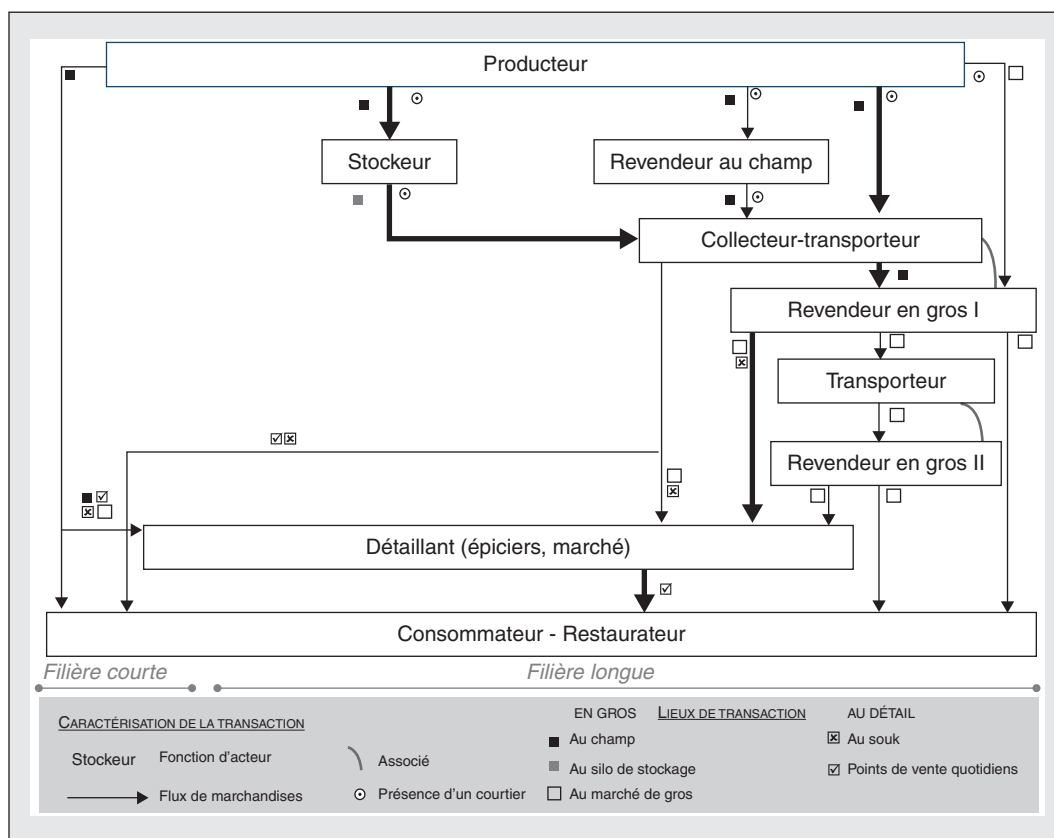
Producteur

■ ⊙ □

■ ⊙

Stockeur

■ ⊙

Revendeur au champ

■ ⊙

■ ⊙

■ ⊙

Collecteur-transporteur

■

Revendeur en gros I

□ ☒

□

□

Transporteur

□

☑☒

Revendeur en gros II

□ ☒

■☑ ☒□

□

□

Détaillant (épiciers, marché)

☑

Consommateur - Restaurateur

Filière courte

Filière longue

CARACTÉRISATION DE LA TRANSACTION

Stockeur Fonction d'acteur

Flux de marchandises

Associé

⊙ Présence d'un courtier

EN GROS

LIEUX DE TRANSACTION

AU DÉTAIL

■ Au champ

■ Au silo de stockage

□ Au marché de gros

☒ Au souk

☑ Points de vente quotidiens